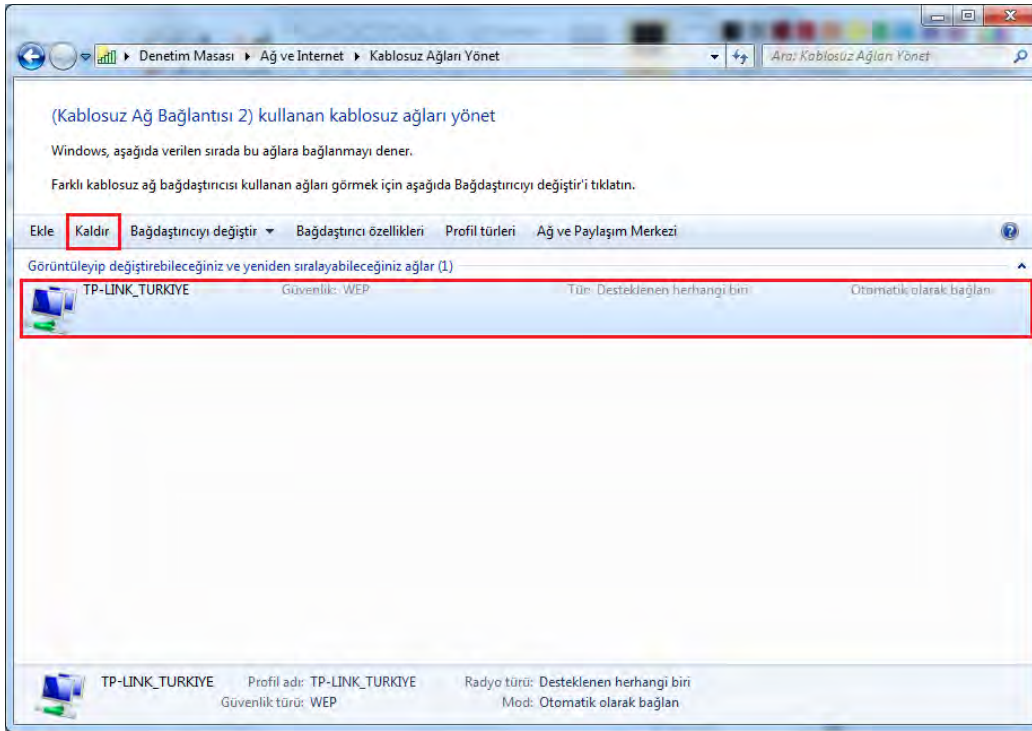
Denetim Masası ▸ Ağ ve Internet ▸ Kablosuz Ağları Yönet

Ara: Kablosuz Ağları Yönet

(Kablosuz Ağ Bağlantısı 2) kullanan kablosuz ağları yönet

Windows, aşağıda verilen sırada bu ağlara bağlanmayı dener.

Farklı kablosuz ağ bağdaştırıcısı kullanan ağları görmek için aşağıda Bağdaştırıcıyı değiştir'i tıklatın.

Ekle Kaldır Bağdaştırıcıyı değiştir Bağdaştırıcı özellikleri Profil türleri Ağ ve Paylaşım Merkezi

Görüntüleyip değiştirebileceğiniz ve yeniden sıralayabileceğiniz ağlar (1)

TP-LINK_TURKIYE Güvenlik: WEP Tür: Desteklenen herhangi biri Otomatik olarak bağlan

TP-LINK_TURKIYE Profil adı: TP-LINK_TURKIYE Radyo türü: Desteklenen herhangi biri
Güvenlik türü: WEP Mod: Otomatik olarak bağlan